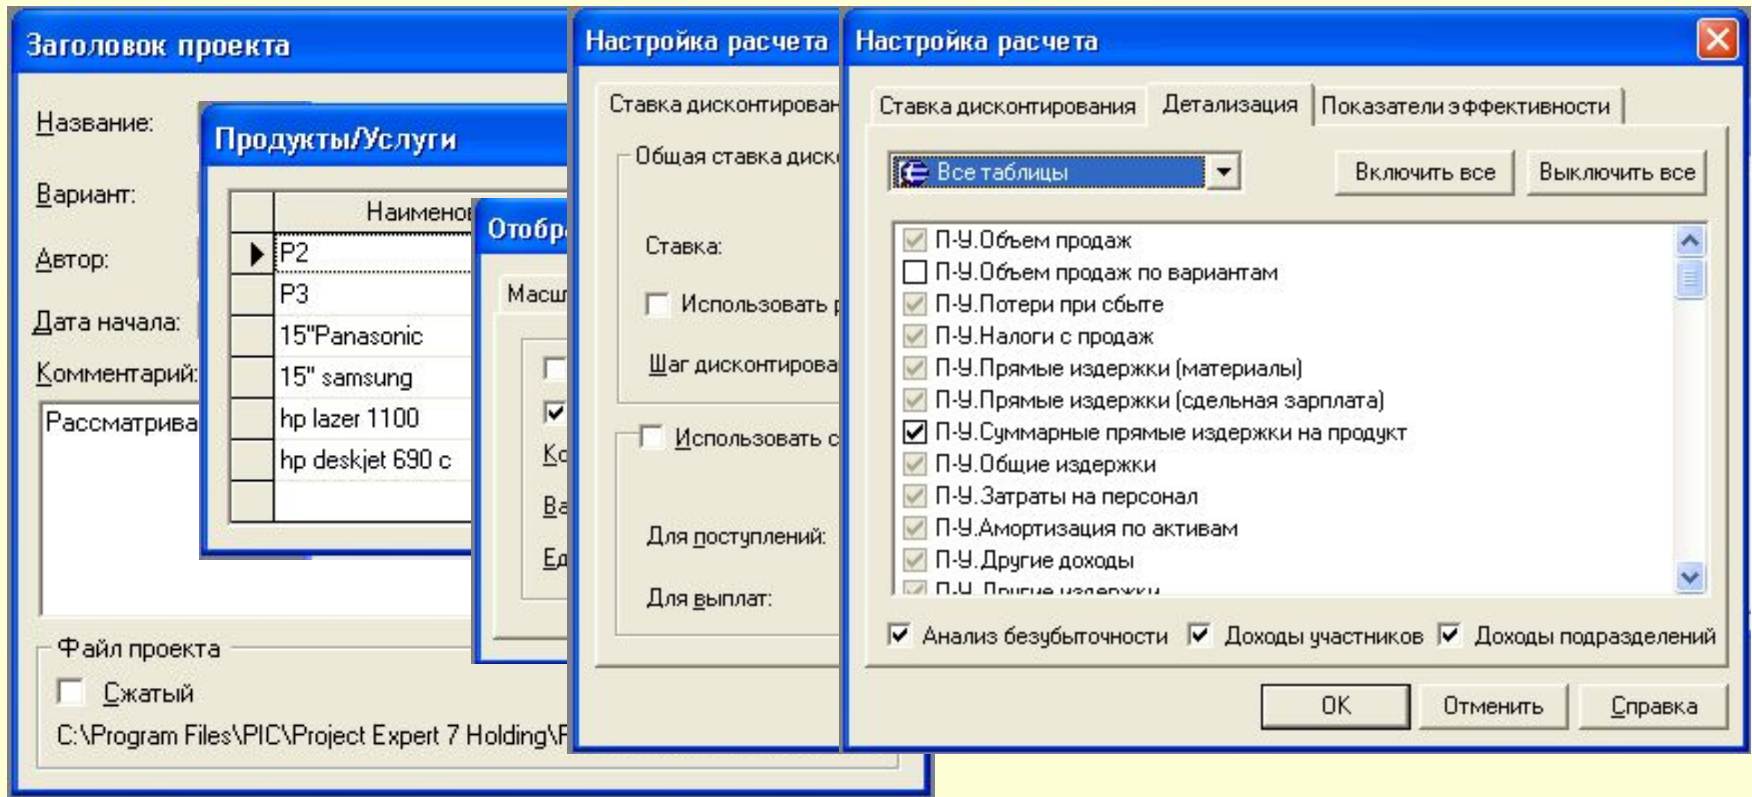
Заголовок проекта

Название:

Вариант:

Автор:

Дата начала:

Комментарий:

Рассматрива

Файл проекта

Сжатый

C:\Program Files\PIC\Project Expert 7 Holding\P

Продукты/Услуги

| | Наименов |
|---|---|
| ▶ | P2 |
| | P3 |
| | 15"Panasonic |
| | 15" samsung |
| | hp lazer 1100 |
| | hp deskjet 690 c |
| | |

Отобр

Масш

Ко

Ва

Ед

Настройка расчета

Ставка дисконтирован

Общая ставка диско

Ставка:

Использовать р

Шаг дисконтирова

Использовать с

Для поступлений:

Для выплат:

Настройка расчета

Ставка дисконтирования | Детализация | Показатели эффективности

Все таблицы

Включить все

Выключить все

П-У.Объем продаж
П-У.Объем продаж по вариантам
П-У.Потери при сбыте
П-У.Налоги с продаж
П-У.Прямые издержки (материалы)
П-У.Прямые издержки (сдельная зарплата)
П-У.Суммарные прямые издержки на продукт
П-У.Общие издержки
П-У.Затраты на персонал
П-У.Амортизация по активам
П-У.Другие доходы
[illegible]

Анализ безубыточности

Доходы участников

Доходы подразделений

OK

Отменить

Справка